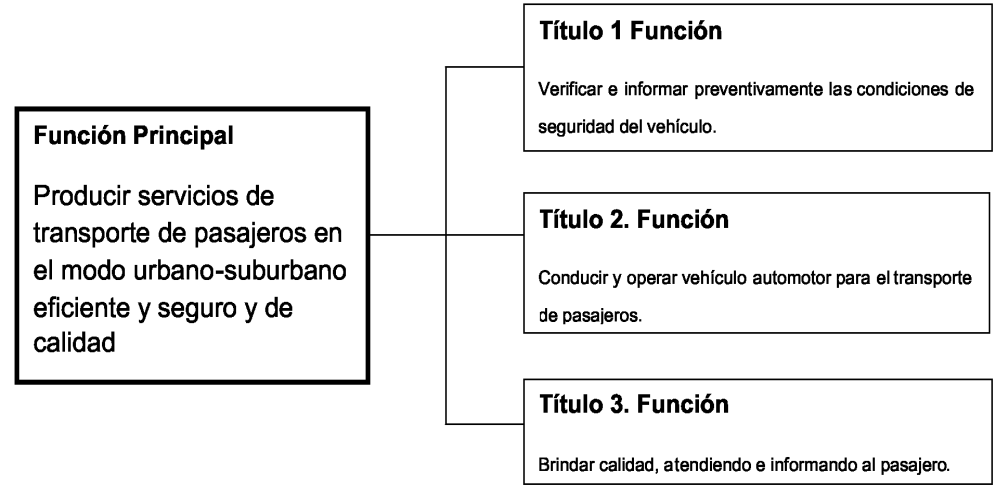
Función Principal

Producir servicios de transporte de pasajeros en el modo urbano-suburbano eficiente y seguro y de calidad

Título 1 Función

Verificar e informar preventivamente las condiciones de seguridad del vehículo.

Título 2. Función

Conducir y operar vehículo automotor para el transporte de pasajeros.

Título 3. Función

Brindar calidad, atendiendo e informando al pasajero.